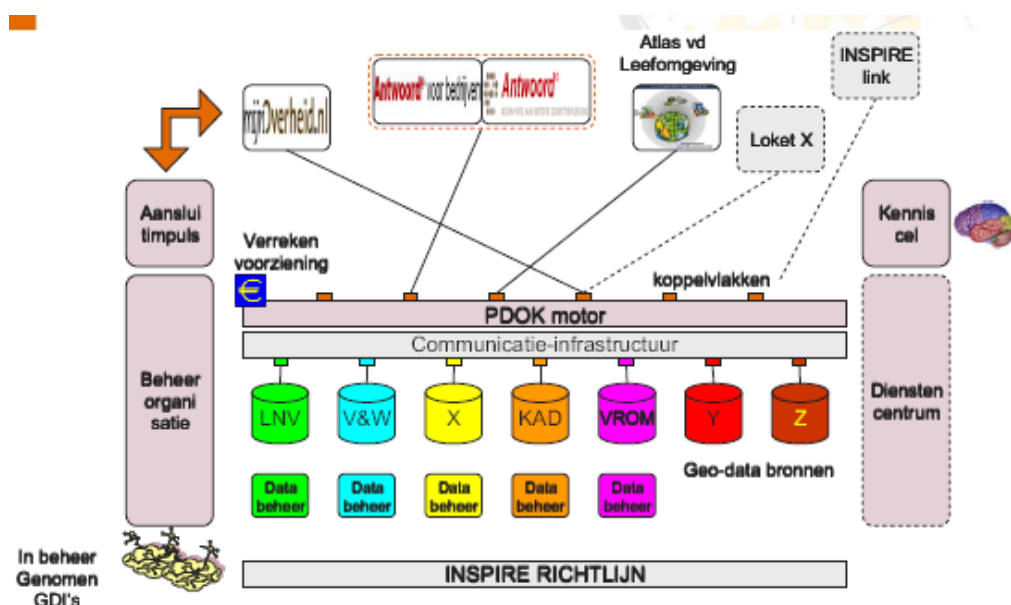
mijnOverheid.nl

Antwoord voor bedrijven

Antwoord

Atlas vd Leefomgeving

Loket X

INSPIRE link

Aanslui timpuls

Verreken voorziening

€

koppelvlakken

Kennis cel

PDOK motor

Communicatie-infrastructuur

Beheer organi satie

LNV

V&W

X

KAD

VROM

Y

Z

Diensten centrum

Geo-data bronnen

Data beheer

Data beheer

Data beheer

Data beheer

Data beheer

In beheer Genomen GDI's

INSPIRE RICHTLIJN